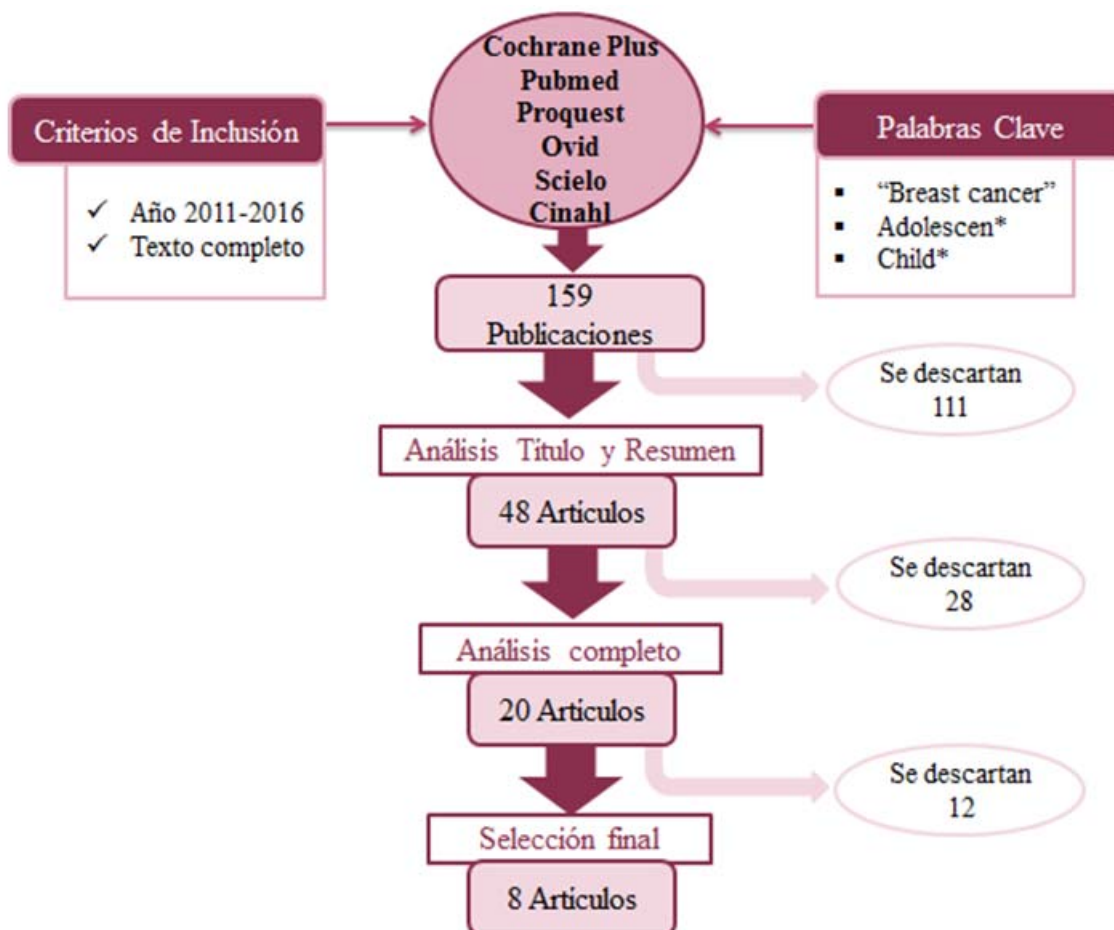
Criterios de Inclusión

✓ Año 2011-2016
✓ Texto completo

Cochrane Plus
Pubmed
Proquest
Ovid
Scielo
Cinahl

Palabras Clave

▪ "Breast cancer"
▪ Adolescen*
▪ Child*

159 Publicaciones

Se descartan 111

Análisis Título y Resumen

48 Articulos

Se descartan 28

Análisis completo

20 Articulos

Se descartan 12

Selección final

8 Articulos